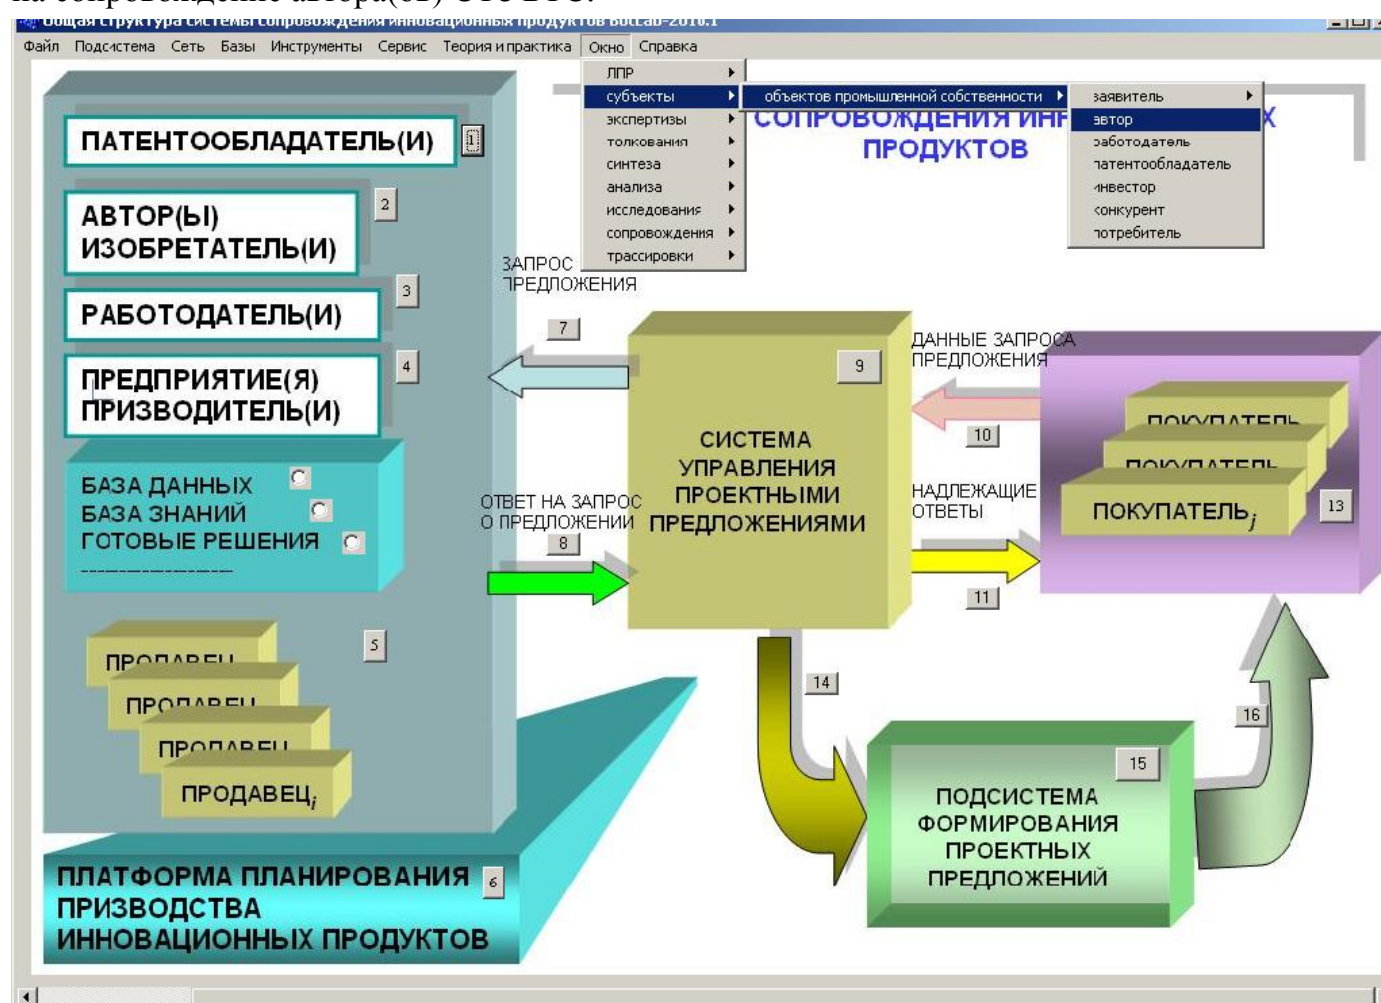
на сопровождение автора(ов) ССПИИ.

Общая структура системы сопровождения инновационных продуктов Bollab-2010.1

Файл Подсистема Сеть Базы Инструменты Сервис Теория и практика Окно Справка

ЛПР
субъекты
экспертизы
толкования
синтеза
анализа
исследования
сопровождения
трассировки

объектов промышленной собственности

заявитель
автор
работодатель
патентообладатель
инвестор
конкурент
потребитель

СОПРОВОЖДЕНИЯ ИНН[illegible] Х ПРОДУКТОВ

ПАТЕНТООБЛАДАТЕЛЬ(И) 1

АВТОР(Ы) ИЗОБРЕТАТЕЛЬ(И) 2

РАБОТОДАТЕЛЬ(И) 3

ПРЕДПРИЯТИЕ(Я) ПРИЗВОДИТЕЛЬ(И) 4

БАЗА ДАННЫХ
БАЗА ЗНАНИЙ
ГОТОВЫЕ РЕШЕНИЯ

ПРОДАВЕЦ
ПРОДАВЕЦ
ПРОДАВЕЦ
ПРОДАВЕЦ$_i$ 5

ПЛАТФОРМА ПЛАНИРОВАНИЯ ПРИЗВОДСТВА ИННОВАЦИОННЫХ ПРОДУКТОВ 6

ЗАПРОС ПРЕДЛОЖЕНИЯ 7

ОТВЕТ НА ЗАПРОС О ПРЕДЛОЖЕНИИ 8

СИСТЕМА УПРАВЛЕНИЯ ПРОЕКТНЫМИ ПРЕДЛОЖЕНИЯМИ 9

ДАННЫЕ ЗАПРОСА ПРЕДЛОЖЕНИЯ 10

НАДЛЕЖАЩИЕ ОТВЕТЫ 11

ПОКУПАТЕЛЬ
ПОКУПАТЕЛЬ
ПОКУПАТЕЛЬ$_j$ 13

14

ПОДСИСТЕМА ФОРМИРОВАНИЯ ПРОЕКТНЫХ ПРЕДЛОЖЕНИЙ 15

16